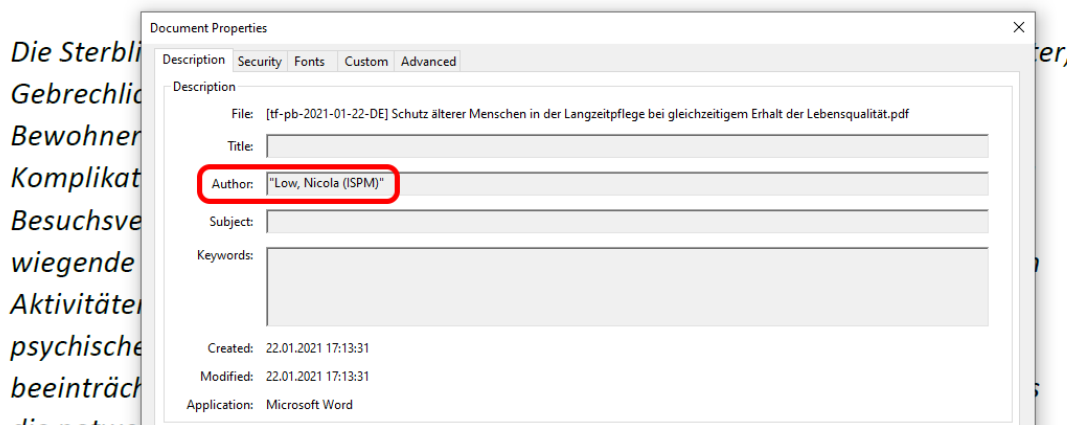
Die Sterbli
Gebrechlic
Bewohner
Komplikat
Besuchsve
wiegende
Aktivitäter
psychische
beeinträch

Document Properties

Description | Security | Fonts | Custom | Advanced

Description

File: [tf-pb-2021-01-22-DE] Schutz älterer Menschen in der Langzeitpflege bei gleichzeitigem Erhalt der Lebensqualität.pdf

Title:

Author: "Low, Nicola (ISPM)"

Subject:

Keywords:

Created: 22.01.2021 17:13:31

Modified: 22.01.2021 17:13:31

Application: Microsoft Word